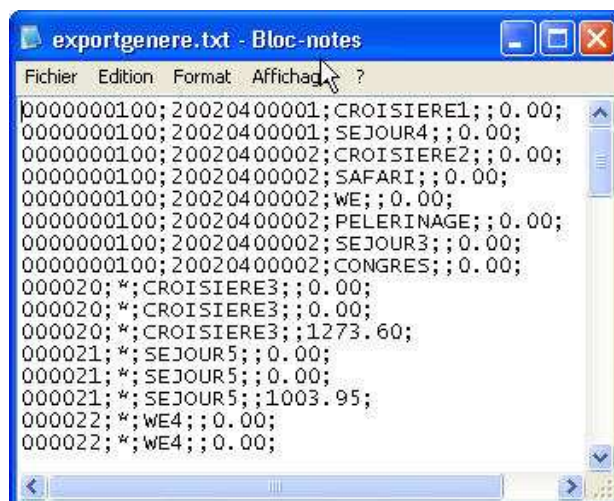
exportgenere.txt - Bloc-notes

Fichier Edition Format Affichag ?

0000000100;20020400001;CROISIERE1;;0.00;
0000000100;20020400001;SEJOUR4;;0.00;
0000000100;20020400002;CROISIERE2;;0.00;
0000000100;20020400002;SAFARI;;0.00;
0000000100;20020400002;WE;;0.00;
0000000100;20020400002;PELERINAGE;;0.00;
0000000100;20020400002;SEJOUR3;;0.00;
0000000100;20020400002;CONGRES;;0.00;
000020;*;CROISIERE3;;0.00;
000020;*;CROISIERE3;;0.00;
000020;*;CROISIERE3;;1273.60;
000021;*;SEJOUR5;;0.00;
000021;*;SEJOUR5;;0.00;
000021;*;SEJOUR5;;1003.95;
000022;*;WE4;;0.00;
000022;*;WE4;;0.00;